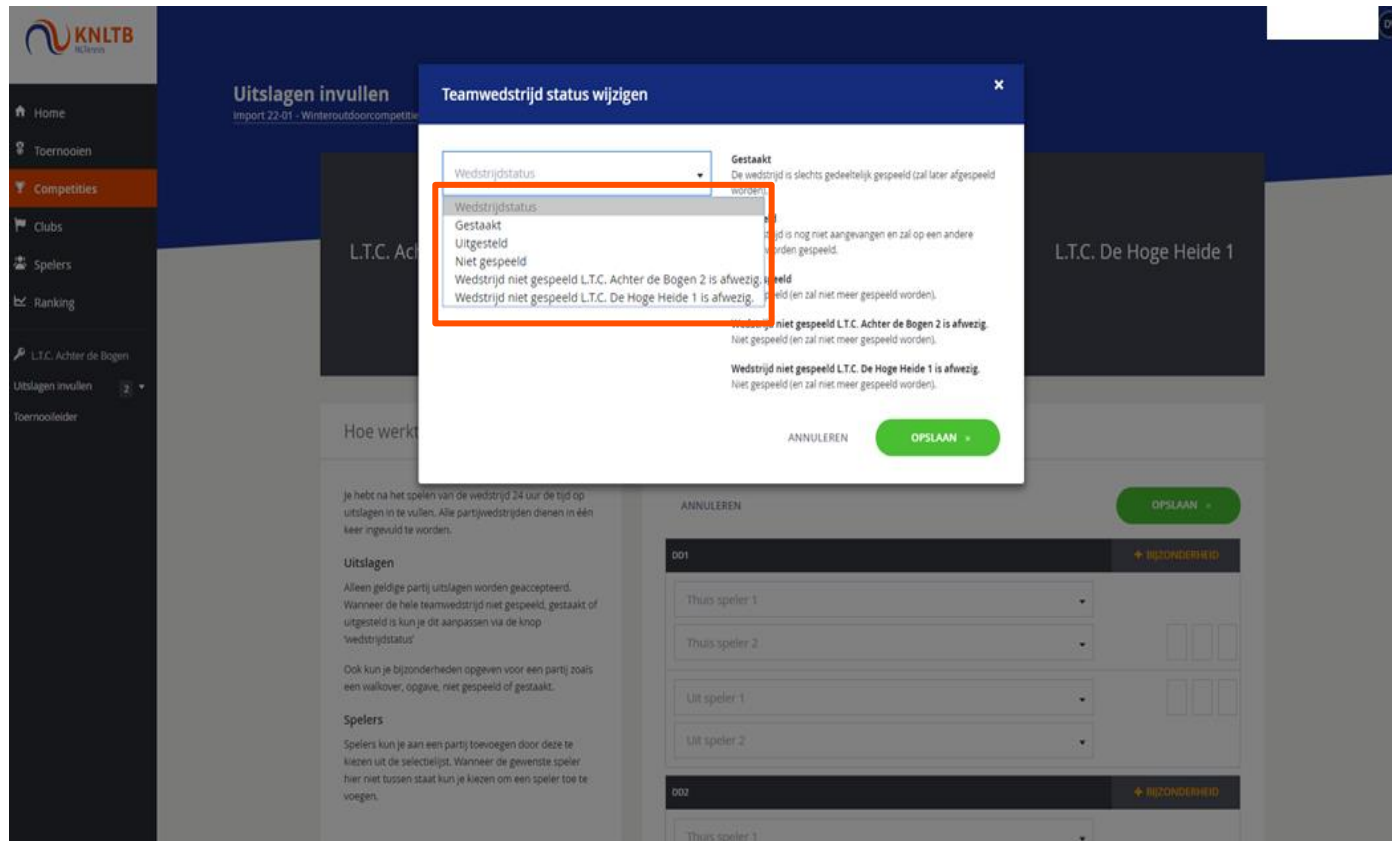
KNLTB NLTennis

Home
Toernooien
Competities
Clubs
Spelers
Ranking
L.T.C. Achter de Bogen
Uitslagen invullen 2
Toernooileider

Uitslagen invullen
Import 22-01 - Winteroutdoorcompetitie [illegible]

L.T.C. Ach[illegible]

L.T.C. De Hoge Heide 1

Teamwedstrijd status wijzigen

Wedstrijdstatus

Wedstrijdstatus
Gestaakt
Uitgesteld
Niet gespeeld
Wedstrijd niet gespeeld L.T.C. Achter de Bogen 2 is afwezig.
Wedstrijd niet gespeeld L.T.C. De Hoge Heide 1 is afwezig.

Gestaakt
De wedstrijd is slechts gedeeltelijk gespeeld (zal later afgespeeld worden).

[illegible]
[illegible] is nog niet aangevangen en zal op een andere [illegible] worden gespeeld.

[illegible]eeld
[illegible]eld (en zal niet meer gespeeld worden).

Wedstrij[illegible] niet gespeeld L.T.C. Achter de Bogen 2 is afwezig.
Niet gespeeld (en zal niet meer gespeeld worden).

Wedstrijd niet gespeeld L.T.C. De Hoge Heide 1 is afwezig.
Niet gespeeld (en zal niet meer gespeeld worden).

ANNULEREN
OPSLAAN »

Hoe werkt

Je hebt na het spelen van de wedstrijd 24 uur de tijd op uitslagen in te vullen. Alle partijwedstrijden dienen in één keer ingevuld te worden.

Uitslagen

Alleen geldige partij uitslagen worden geaccepteerd. Wanneer de hele teamwedstrijd niet gespeeld, gestaakt of uitgesteld is kun je dit aanpassen via de knop 'wedstrijdstatus'

Ook kun je bijzonderheden opgeven voor een partij zoals een walkover, opgave, niet gespeeld of gestaakt.

Spelers

Spelers kun je aan een partij toevoegen door deze te kiezen uit de selectielijst. Wanneer de gewenste speler hier niet tussen staat kun je kiezen om een speler toe te voegen.

ANNULEREN
OPSLAAN »

DD1
+ BIJZONDERHEID
Thuis speler 1
Thuis speler 2
Uit speler 1
Uit speler 2

DD2
+ BIJZONDERHEID
Thuis speler 1